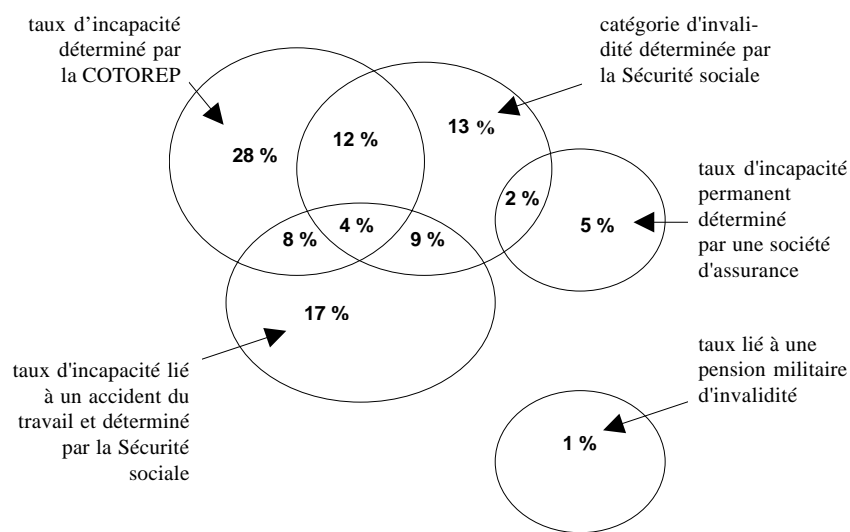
taux d’incapacité déterminé par la COTOREP

catégorie d'invalidité déterminée par la Sécurité sociale

28 %

12 %

13 %

2 %

5 %

taux d'incapacité permanent déterminé par une société d'assurance

8 %

4 %

9 %

17 %

taux d'incapacité lié à un accident du travail et déterminé par la Sécurité sociale

taux lié à une pension militaire d'invalidité

1 %